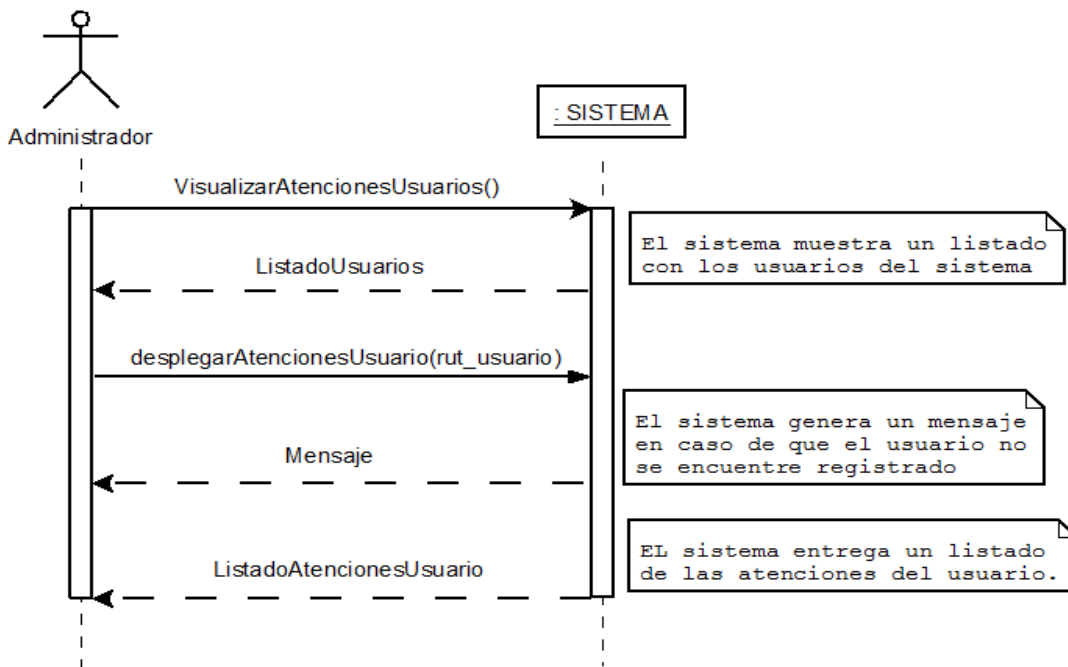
Administrador

: SISTEMA

VisualizarAtencionesUsuarios()

El sistema muestra un listado con los usuarios del sistema

ListadoUsuarios

desplegarAtencionesUsuario(rut_usuario)

El sistema genera un mensaje en caso de que el usuario no se encuentre registrado

Mensaje

EL sistema entrega un listado de las atenciones del usuario.

ListadoAtencionesUsuario